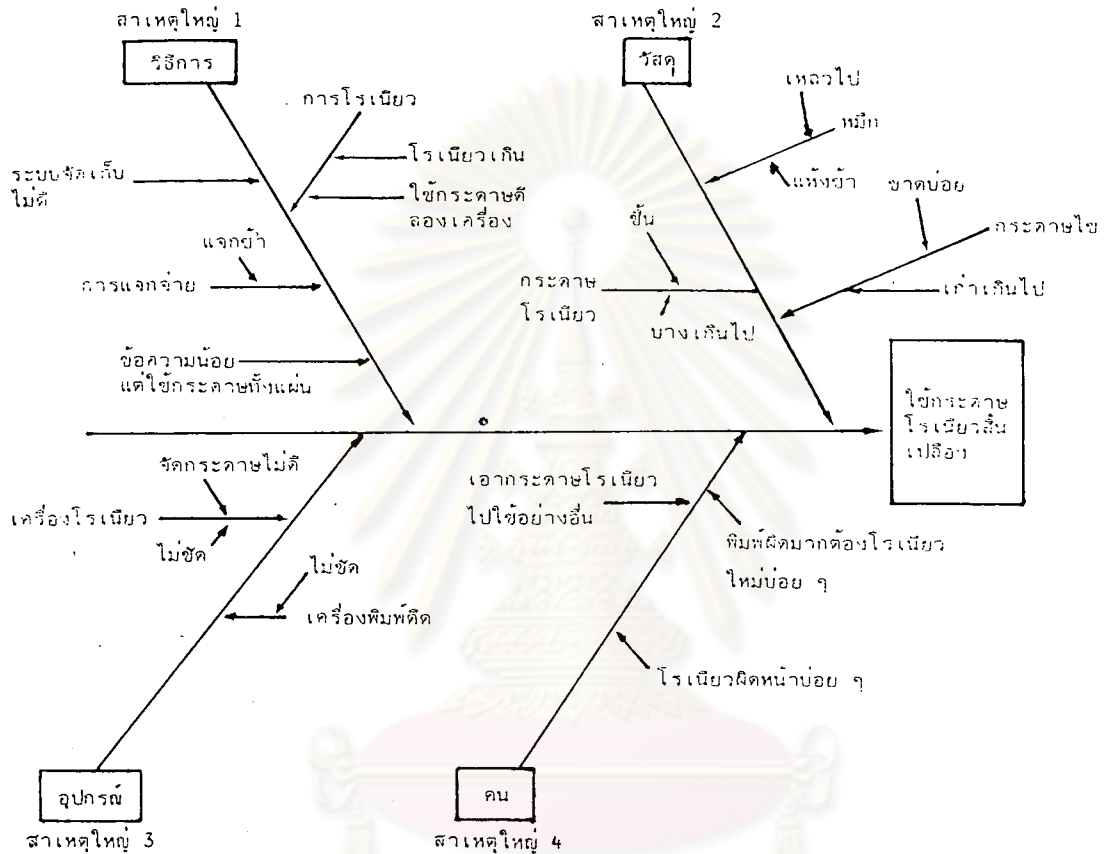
สาเหตุใหญ่ 1

วิธีการ

สาเหตุใหญ่ 2

วัสดุ

การโรเนียว

โรเนียวเกิน

ใช้กระดาษดีลองเครื่อง

ระบบจัดเก็บไม่ดี

แจกซ้ำ

การแจกจ่าย

ข้อความน้อยแต่ใช้กระดาษทั้งแผ่น

เหลวไป

หมึก

แห้งช้า

ขาดบ่อย

กระดาษไข

เก่าเกินไป

ชื้น

กระดาษโรเนียว

บางเกินไป

ใช้กระดาษโรเนียวสิ้นเปลือง

จัดกระดาษไม่ดี

เครื่องโรเนียว

ไม่ชัด

ไม่ชัด

เครื่องพิมพ์ดีด

เอากระดาษโรเนียวไปใช้อย่างอื่น

พิมพ์ผิดมากต้องโรเนียวใหม่บ่อย ๆ

โรเนียวผิดหน้าบ่อย ๆ

อุปกรณ์

สาเหตุใหญ่ 3

คน

สาเหตุใหญ่ 4